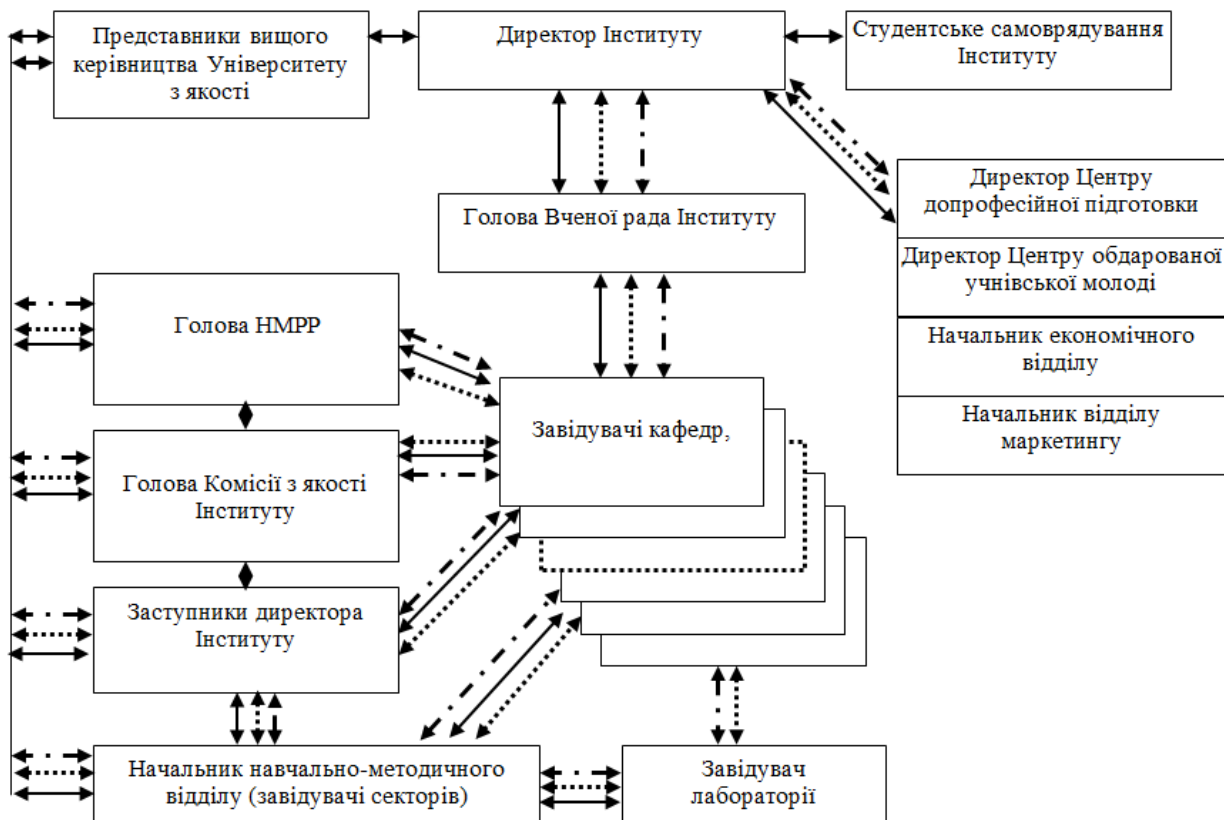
Представники вищого керівництва Університету з якості

Директор Інституту

Студентське самоврядування Інституту

Директор Центру допрофесійної підготовки

Директор Центру обдарованої учнівської молоді

Начальник економічного відділу

Начальник відділу маркетингу

Голова Вченої рада Інституту

Голова НМРР

Завідувачі кафедр,

Голова Комісії з якості Інституту

Заступники директора Інституту

Начальник навчально-методичного відділу (завідувачі секторів)

Завідувач лабораторії